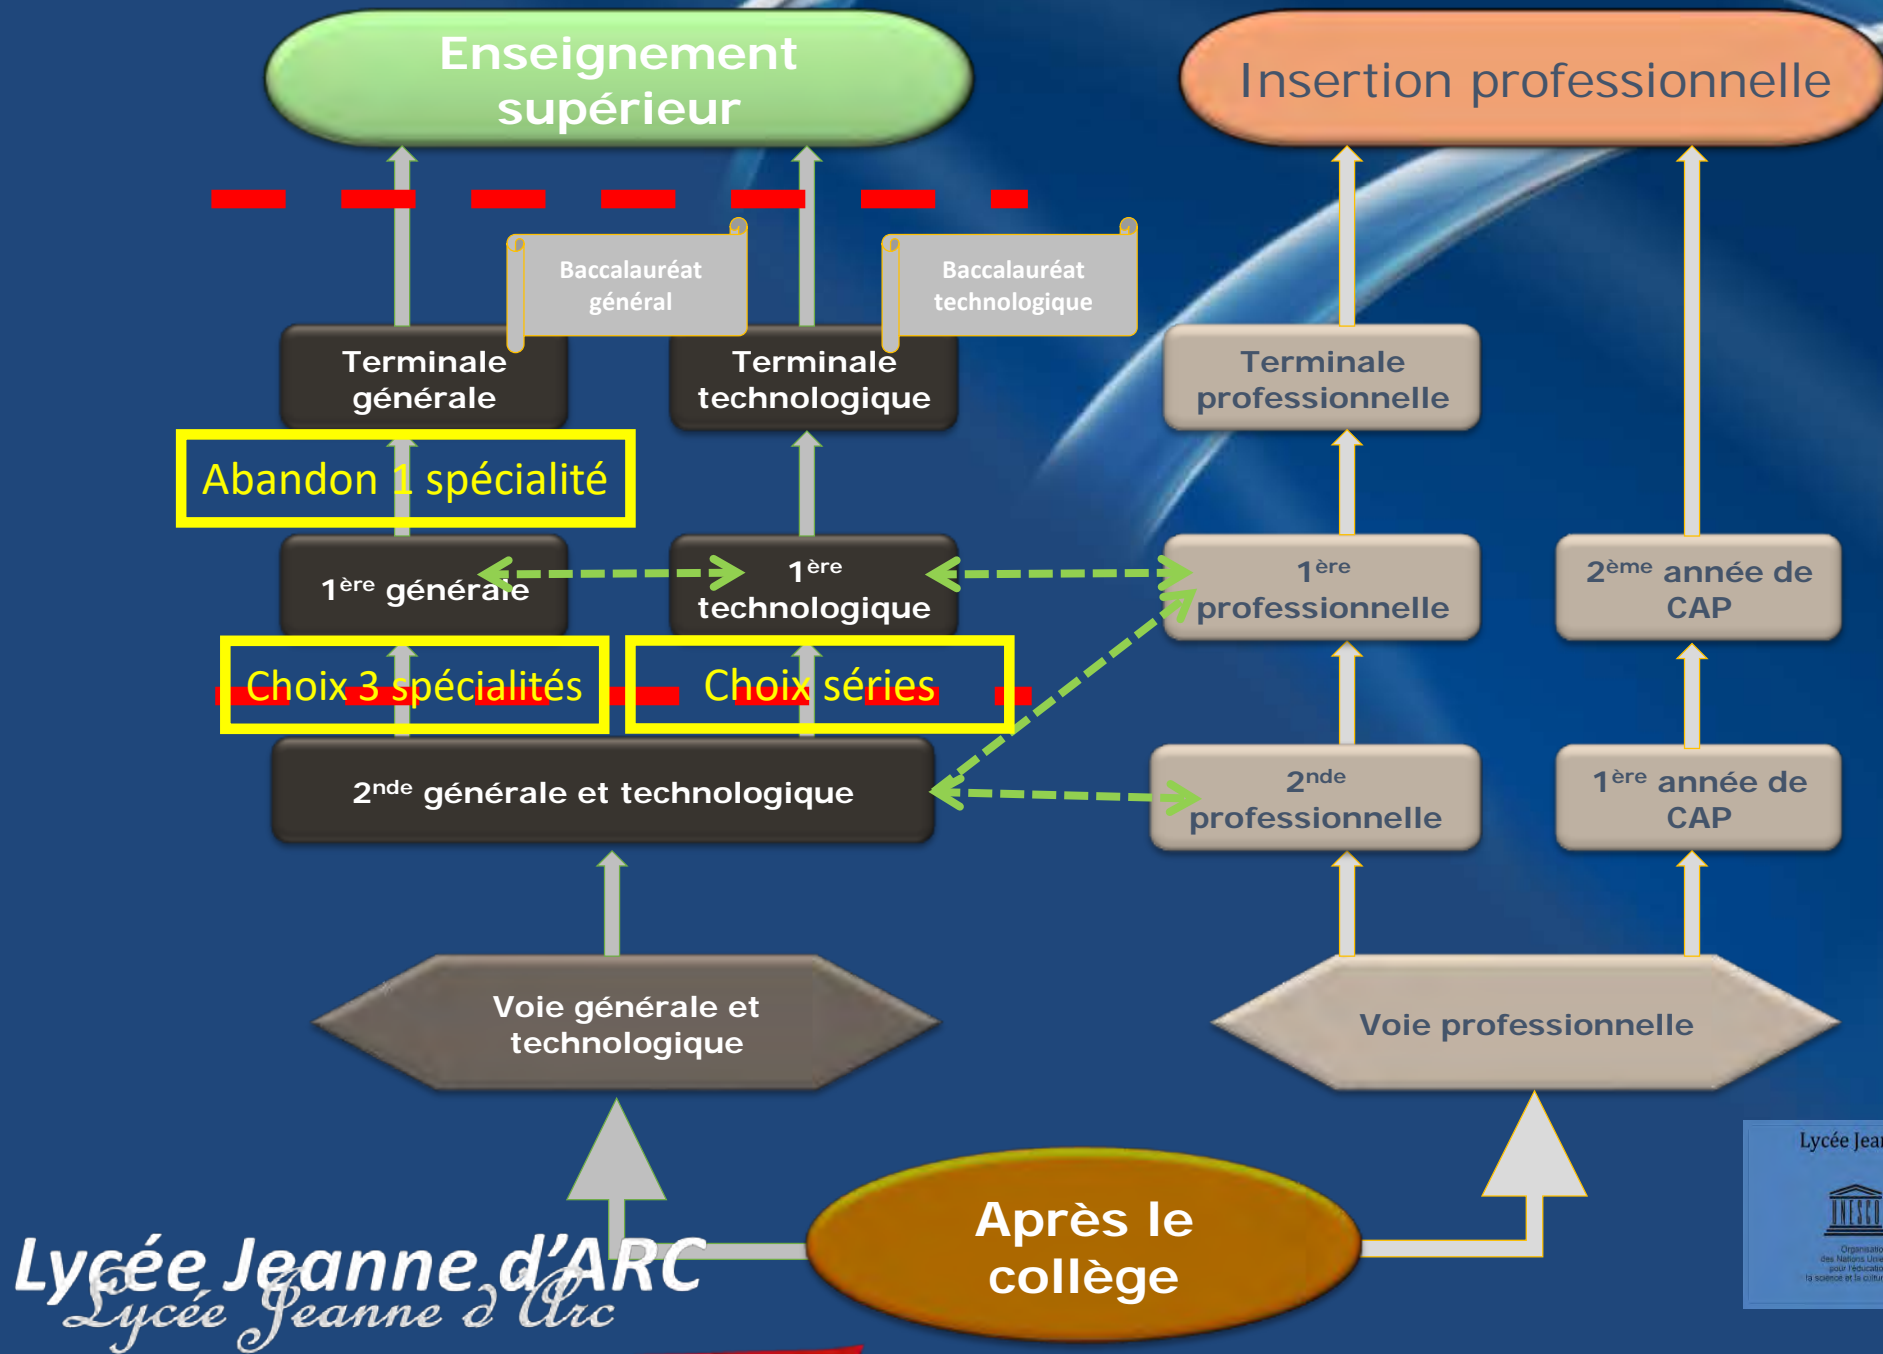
Enseignement supérieur

Insertion professionnelle

Baccalauréat général

Baccalauréat technologique

Terminale générale

Terminale technologique

Terminale professionnelle

Abandon 1 spécialité

1$^{ère}$ générale

1$^{ère}$ technologique

1$^{ère}$ professionnelle

2$^{ème}$ année de CAP

Choix 3 spécialités

Choix séries

2$^{nde}$ générale et technologique

2$^{nde}$ professionnelle

1$^{ère}$ année de CAP

Voie générale et technologique

Voie professionnelle

Après le collège

Lycée Jeanne d'ARC
Lycée Jeanne d'Arc

Lycée Jea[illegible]
UNESCO
Organisatio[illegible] des Nations Uni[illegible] pour l'éducatio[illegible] la science et la cultu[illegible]